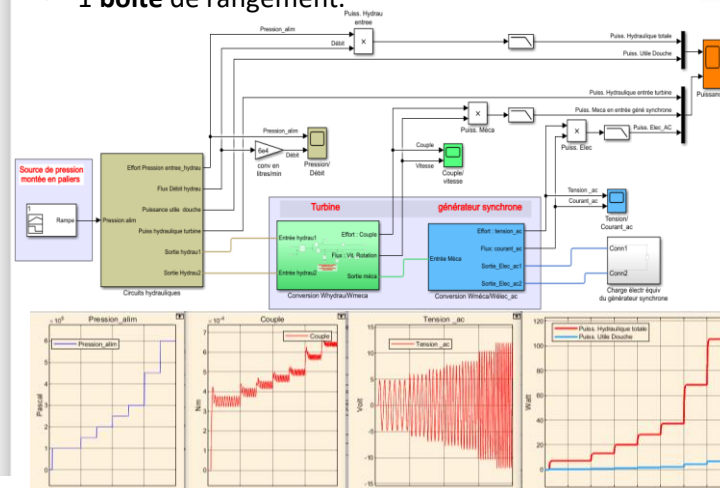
1 boîte de rangement.

Puiss. Hydrau entrée
Pression_alim
Débit
Puiss. Hydraulique totale
Puiss. Utile Douche
Puiss. Hydraulique entrée turbine
Puiss. Meca en entrée géné synchrone
Puiss. Elec_AC
Puissance
Puiss. Méca
Puiss. Elec
Pression_alim
6e4
Débit
conv en litres/min
Pression/ Débit
Couple
Vitesse
Couple/ vitesse
Tension_ac
Courant_ac
Tension/ Courant_ac
Source de pression montée en paliers
Rampe
Pression alim
Effort Pression entree_hydrau
Flux Débit hydrau
Puissance utile douche
Puis hydraulique turbine
Sortie Hydrau1
Sortie Hydrau2
Circuits hydrauliques
Turbine
générateur synchrone
Entrée hydrau1
Effort : Couple
Flux : Vit. Rotation
Entrée hydrau2
Sortie méca
Conversion Whydrau/Wmeca
Entrée Méca
Effort : tension_ac
Flux: courant_ac
Sortie_Elec_ac1
Sortie_Elec_ac2
Conversion Wméca/Welec_ac
Conn1
Conn2
Charge électr équiv du générateur synchrone

Pression_alim
Pression_alim
Pascal
Couple
Couple
Nm
Tension _ac
Tension _ac
Volt
Puiss. Hydraulique totale
Puiss. Utile Douche
Watt